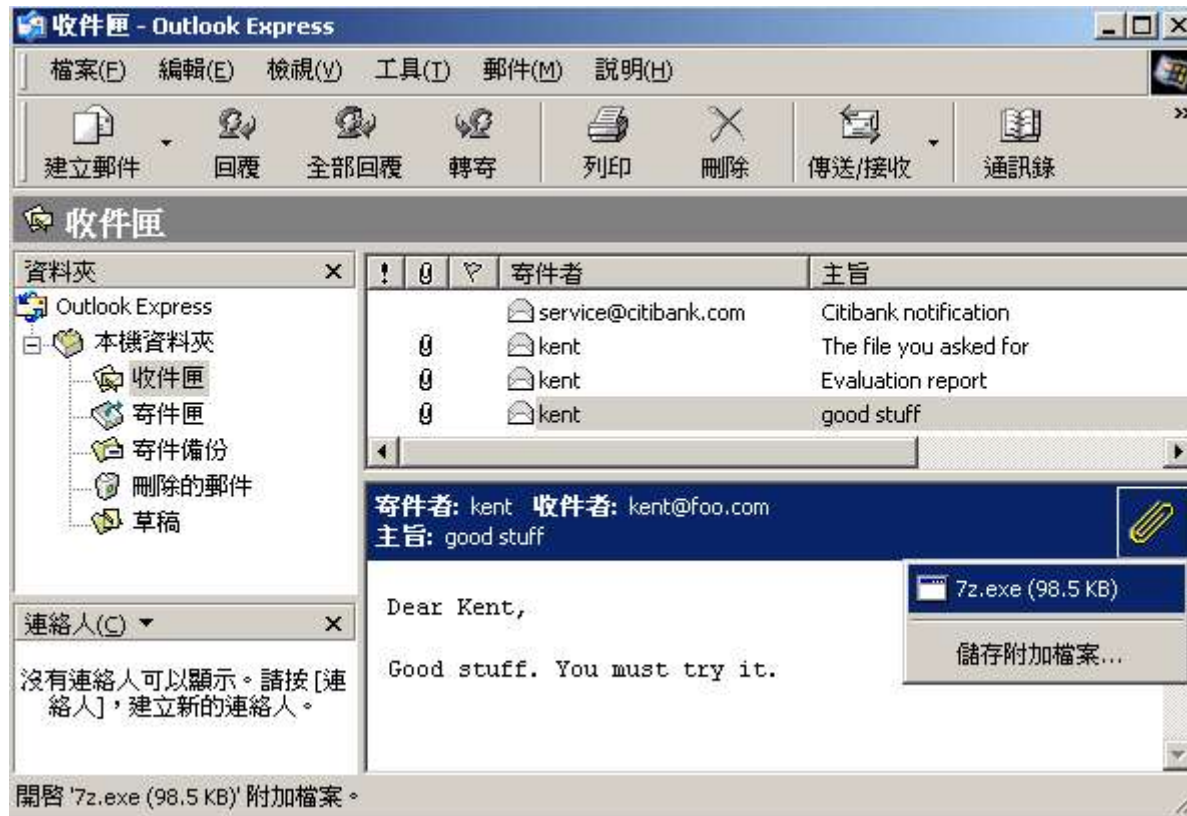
收件匣 - Outlook Express

檔案(F) 編輯(E) 檢視(V) 工具(T) 郵件(M) 說明(H)

建立郵件 回覆 全部回覆 轉寄 列印 刪除 傳送/接收 通訊錄

收件匣

資料夾 ×

Outlook Express
本機資料夾
收件匣
寄件匣
寄件備份
刪除的郵件
草稿

連絡人(C) ▾ ×

沒有連絡人可以顯示。請按 [連絡人]，建立新的連絡人。

| ! | 0 | ▽ | 寄件者 | 主旨 |
|---|---|---|---|---|
| | | | service@citibank.com | Citibank notification |
| | 0 | | kent | The file you asked for |
| | 0 | | kent | Evaluation report |
| | 0 | | kent | good stuff |

寄件者: kent 收件者: kent@foo.com
主旨: good stuff

Dear Kent,

Good stuff. You must try it.

7z.exe (98.5 KB)

儲存附加檔案...

開啟 '7z.exe (98.5 KB)' 附加檔案。